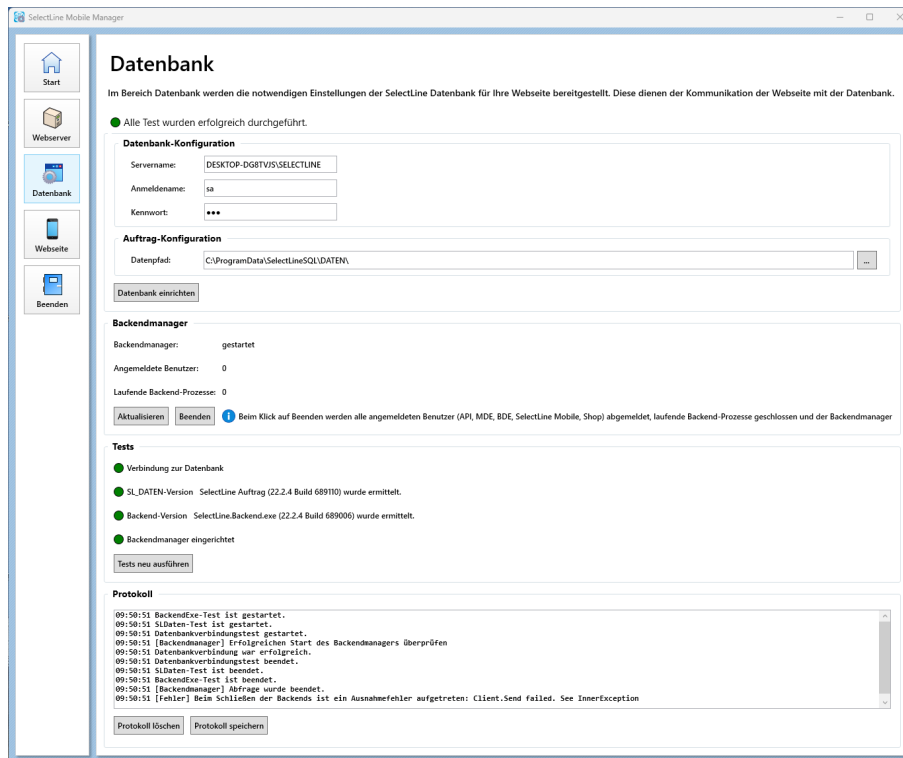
SelectLine Mobile Manager

Start

Webserver

Datenbank

Webseite

Beenden

Datenbank

Im Bereich Datenbank werden die notwendigen Einstellungen der SelectLine Datenbank für Ihre Webseite bereitgestellt. Diese dienen der Kommunikation der Webseite mit der Datenbank.

Alle Test wurden erfolgreich durchgeführt.

Datenbank-Konfiguration

Servername: DESKTOP-DG8TVJS\SELECTLINE

Anmeldename: sa

Kennwort: •••

Auftrag-Konfiguration

Datenpfad: C:\ProgramData\SelectLineSQL\DATEN\ ...

Datenbank einrichten

Backendmanager

Backendmanager: gestartet

Angemeldete Benutzer: 0

Laufende Backend-Prozesse: 0

Aktualisieren Beenden Beim Klick auf Beenden werden alle angemeldeten Benutzer (API, MDE, BDE, SelectLine Mobile, Shop) abgemeldet, laufende Backend-Prozesse geschlossen und der Backendmanager

Tests

Verbindung zur Datenbank

SL_DATEN-Version SelectLine Auftrag (22.2.4 Build 689110) wurde ermittelt.

Backend-Version SelectLine.Backend.exe (22.2.4 Build 689006) wurde ermittelt.

Backendmanager eingerichtet

Tests neu ausführen

Protokoll

09:50:51 BackendExe-Test ist gestartet.
09:50:51 SLDaten-Test ist gestartet.
09:50:51 Datenbankverbindungstest gestartet.
09:50:51 [Backendmanager] Erfolgreichen Start des Backendmanagers überprüfen
09:50:51 Datenbankverbindung war erfolgreich.
09:50:51 Datenbankverbindungstest beendet.
09:50:51 SLDaten-Test ist beendet.
09:50:51 BackendExe-Test ist beendet.
09:50:51 [Backendmanager] Abfrage wurde beendet.
09:50:51 [Fehler] Beim Schließen der Backends ist ein Ausnahmefehler aufgetreten: Client.Send failed. See InnerException

Protokoll löschen Protokoll speichern